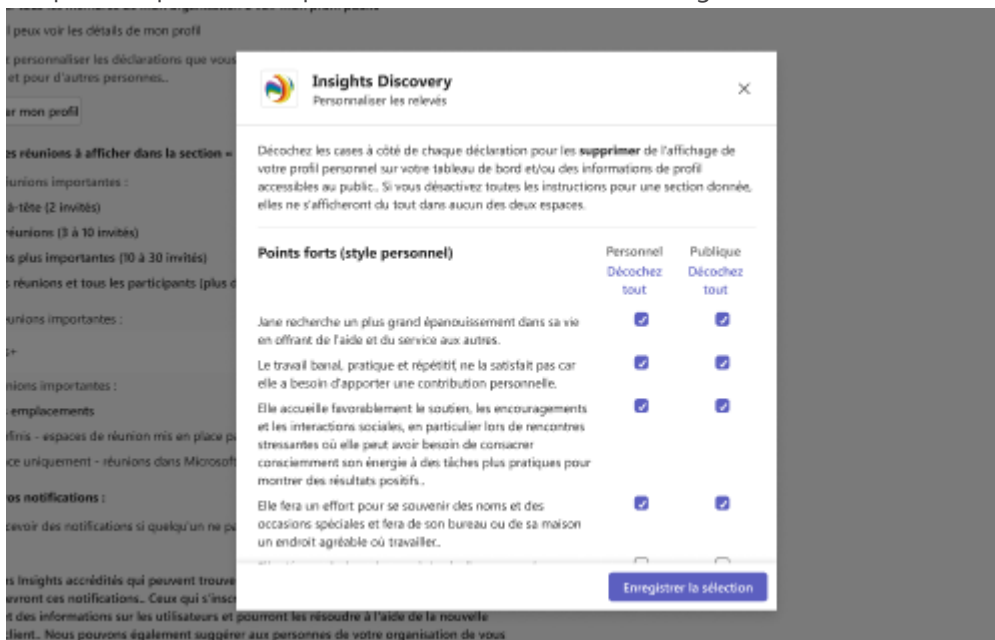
peux voir les détails de mon profil

personnaliser les déclarations que vous et pour d'autres personnes..

r mon profil

s réunions à afficher dans la section «

unions importantes :

-à-tête (2 invités)

réunions (3 à 10 invités)

s plus importantes (10 à 30 invités)

s réunions et tous les participants (plus d

unions importantes :

+

nions importantes :

emplacements

finis - espaces de réunion mis en place p

ce uniquement - réunions dans Microsof

os notifications :

cevoir des notifications si quelqu'un ne p

s Insights accrédités qui peuvent trouve

rront ces notifications.. Ceux qui s'insc

t des informations sur les utilisateurs et pourront les résoudre à l'aide de la nouvelle

lient.. Nous pouvons également suggérer aux personnes de votre organisation de vous

Insights Discovery
Personnaliser les relevés

×

Décochez les cases à côté de chaque déclaration pour les **supprimer** de l'affichage de votre profil personnel sur votre tableau de bord et/ou des informations de profil accessibles au public.. Si vous désactivez toutes les instructions pour une section donnée, elles ne s'afficheront du tout dans aucun des deux espaces.

| Points forts (style personnel) | Personnel Décochez tout | Publique Décochez tout |
|---|---|---|
| Jane recherche un plus grand épanouissement dans sa vie en offrant de l'aide et du service aux autres. | ☑ | ☑ |
| Le travail banal, pratique et répétitif, ne la satisfait pas car elle a besoin d'apporter une contribution personnelle. | ☑ | ☑ |
| Elle accueille favorablement le soutien, les encouragements et les interactions sociales, en particulier lors de rencontres stressantes où elle peut avoir besoin de consacrer consciemment son énergie à des tâches plus pratiques pour montrer des résultats positifs.. | ☑ | ☑ |
| Elle fera un effort pour se souvenir des noms et des occasions spéciales et fera de son bureau ou de sa maison un endroit agréable où travailler.. | ☑ | ☑ |
| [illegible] | ☐ | ☐ |

Enregistrer la sélection